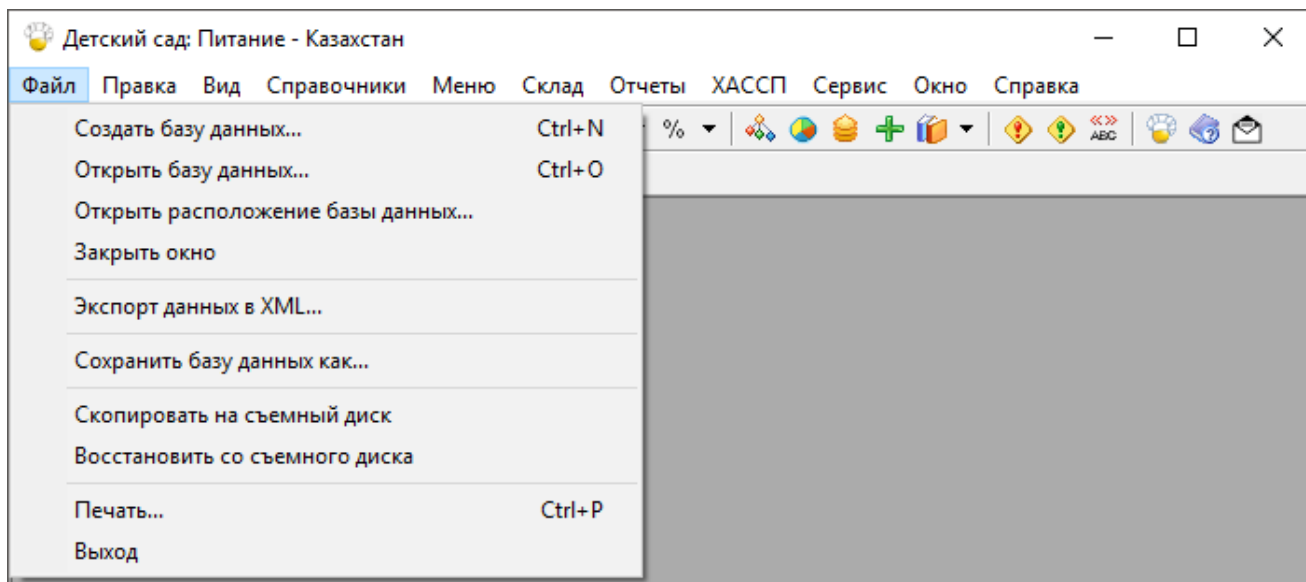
Детский сад: Питание - Казахстан

Файл Правка Вид Справочники Меню Склад Отчеты ХАССП Сервис Окно Справка

%

Создать базу данных... Ctrl+N
Открыть базу данных... Ctrl+O
Открыть расположение базы данных...
Закрыть окно

Экспорт данных в XML...

Сохранить базу данных как...

Скопировать на съемный диск
Восстановить со съемного диска

Печать... Ctrl+P
Выход